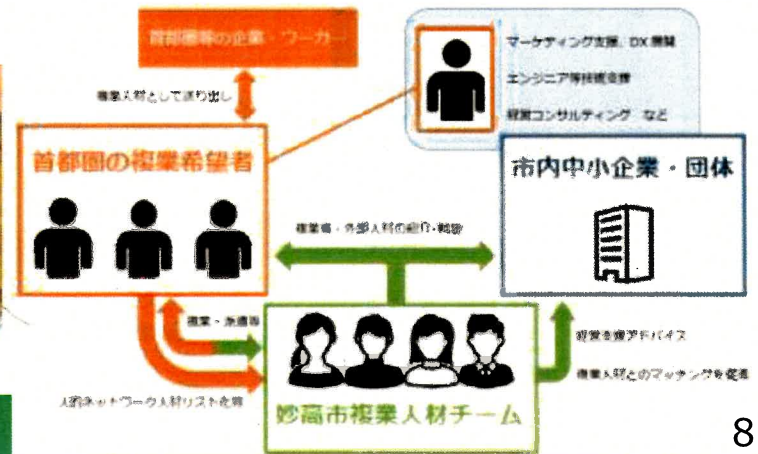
首都圏等の企業・ワーカー

複業人材として送り出し

マーケティング支援、DX推進
エンジニア等技術支援
経営コンサルティング　など

首都圏の複業希望者

市内中小企業・団体

複業者・外部人材の紹介・斡旋

複業・派遣等

経営を後押しアドバイス

複業人材とのマッチングを促進

人的ネットワーク人材リストを有

妙高市複業人材チーム

8